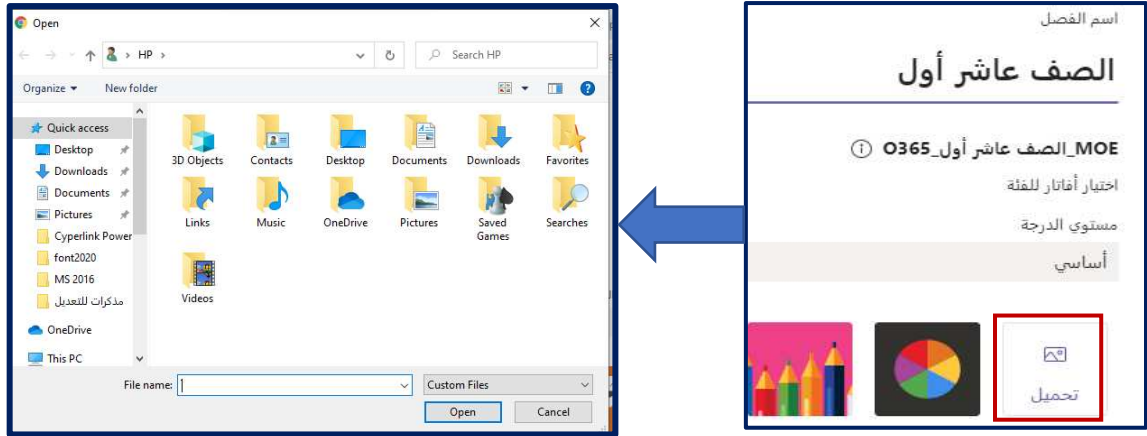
Open

HP >

Search HP

Organize ▾ New folder

Quick access
Desktop
Downloads
Documents
Pictures
Cyperlink Power
font2020
MS 2016
مذكرات للتعديل
OneDrive
This PC

3D Objects
Contacts
Desktop
Documents
Downloads
Favorites
Links
Music
OneDrive
Pictures
Saved Games
Searches
Videos

File name:
Custom Files
Open
Cancel

اسم الفصل
الصف عاشر أول
MOE_الصف عاشر أول_O365
اختيار أفاتار للفئة
مستوي الدرجة
أساسي
تحميل